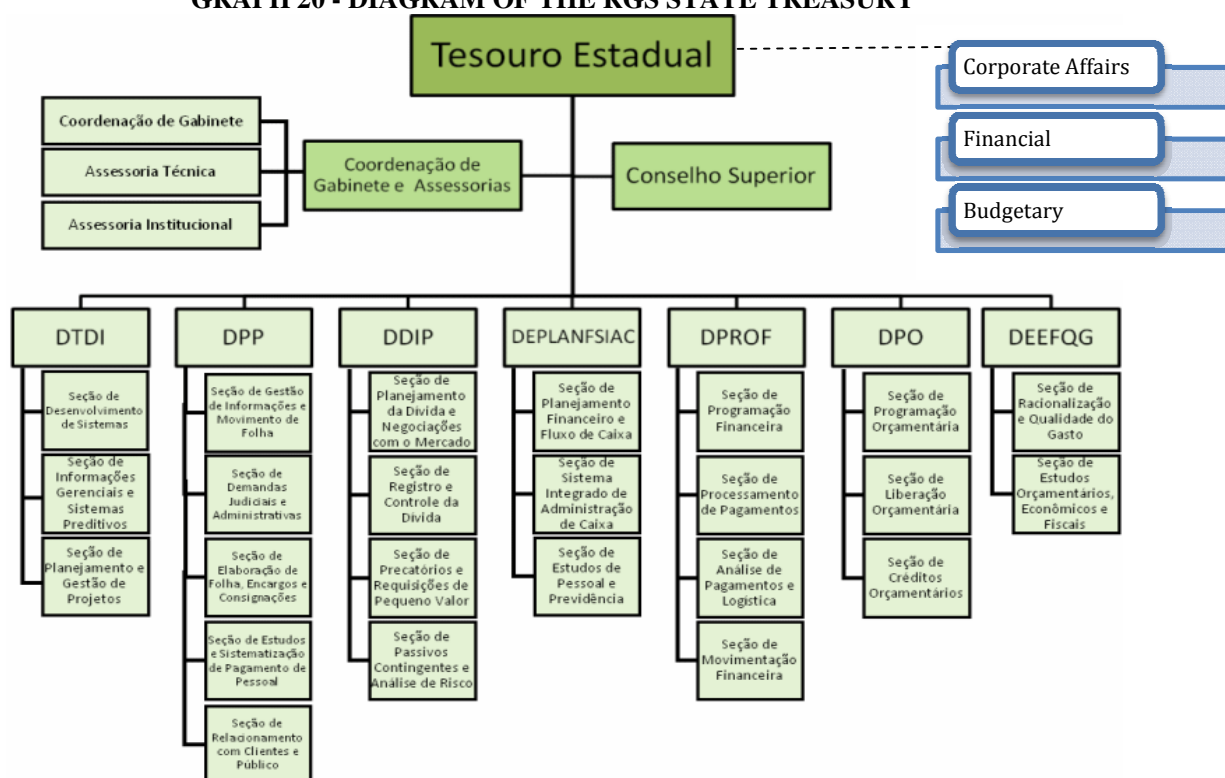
GRAPH 20 - DIAGRAM OF THE RGS STATE TREASURY

Tesouro Estadual

Corporate Affairs

Financial

Budgetary

Coordenação de Gabinete

Assessoria Técnica

Assessoria Institucional

Coordenação de Gabinete e Assessorias

Conselho Superior

DTDI

Seção de Desenvolvimento de Sistemas

Seção de Informações Gerenciais e Sistemas Preditivos

Seção de Planejamento e Gestão de Projetos

DPP

Seção de Gestão de Informações e Movimento de Folha

Seção de Demandas Judiciais e Administrativas

Seção de Elaboração de Folha, Encargos e Consignações

Seção de Estudos e Sistematização de Pagamento de Pessoal

Seção de Relacionamento com Clientes e Público

DDIP

Seção de Planejamento da Dívida e Negociações com o Mercado

Seção de Registro e Controle da Dívida

Seção de Precatórios e Requisições de Pequeno Valor

Seção de Passivos Contingentes e Análise de Risco

DEPLANFSIAC

Seção de Planejamento Financeiro e Fluxo de Caixa

Seção de Sistema Integrado de Administração de Caixa

Seção de Estudos de Pessoal e Previdência

DPROF

Seção de Programação Financeira

Seção de Processamento de Pagamentos

Seção de Análise de Pagamentos e Logística

Seção de Movimentação Financeira

DPO

Seção de Programação Orçamentária

Seção de Liberação Orçamentária

Seção de Créditos Orçamentários

DEEFQG

Seção de Racionalização e Qualidade do Gasto

Seção de Estudos Orçamentários, Econômicos e Fiscais